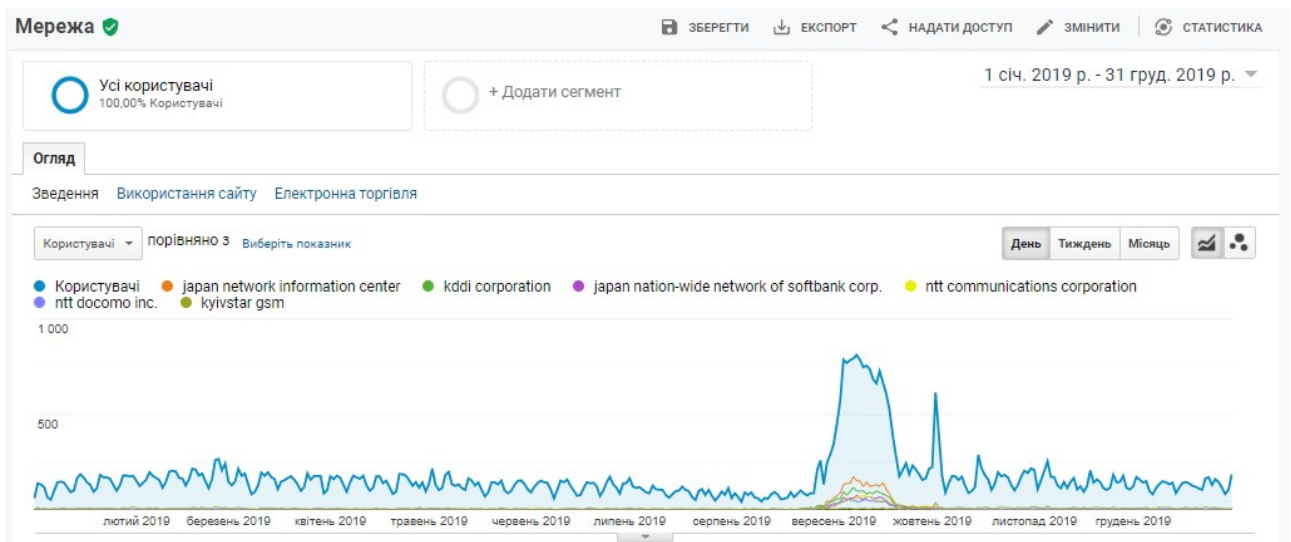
Мережа

ЗБЕРЕГТИ ЕКСПОРТ НАДАТИ ДОСТУП ЗМІНИТИ СТАТИСТИКА

Усі користувачі
100,00% Користувачі

+ Додати сегмент

1 січ. 2019 р. - 31 груд. 2019 р.

Огляд

Зведення Використання сайту Електронна торгівля

Користувачі порівняно з Виберіть показник

День Тиждень Місяць

Користувачі japan network information center kddi corporation japan nation-wide network of softbank corp. ntt communications corporation ntt docomo inc. kyivstar gsm

1 000

500

лютий 2019 березень 2019 квітень 2019 травень 2019 червень 2019 липень 2019 серпень 2019 вересень 2019 жовтень 2019 листопад 2019 грудень 2019